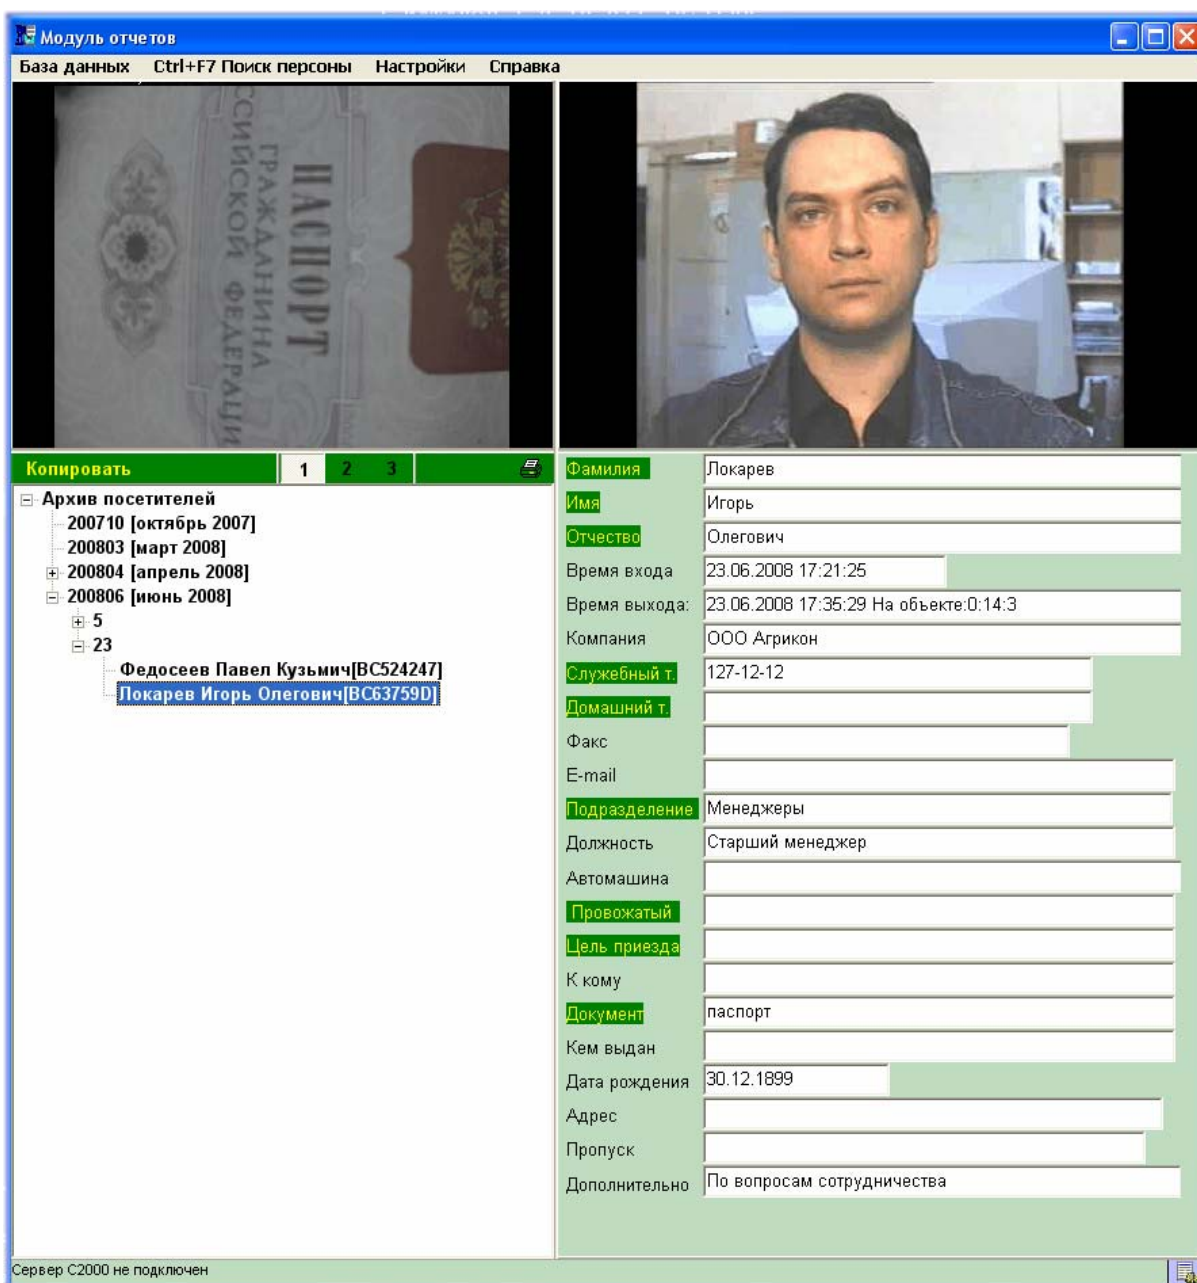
Модуль отчетов

База данных Ctrl+F7 Поиск персоны Настройки Справка

ПАСПОРТ
ГРАЖДАНИНА
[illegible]СИЙСКОЙ ФЕДЕРАЦИ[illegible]

Копировать 1 2 3

Архив посетителей
200710 [октябрь 2007]
200803 [март 2008]
200804 [апрель 2008]
200806 [июнь 2008]
5
23
Федосеев Павел Кузьмич[BC524247]
Локарев Игорь Олегович[BC63759D]

| | |
|---|---|
| Фамилия | Локарев |
| Имя | Игорь |
| Отчество | Олегович |
| Время входа | 23.06.2008 17:21:25 |
| Время выхода: | 23.06.2008 17:35:29 На объекте:0:14:3 |
| Компания | ООО Агрикон |
| Служебный т. | 127-12-12 |
| Домашний т. | |
| Факс | |
| E-mail | |
| Подразделение | Менеджеры |
| Должность | Старший менеджер |
| Автомашина | |
| Провожатый | |
| Цель приезда | |
| К кому | |
| Документ | паспорт |
| Кем выдан | |
| Дата рождения | 30.12.1899 |
| Адрес | |
| Пропуск | |
| Дополнительно | По вопросам сотрудничества |

Сервер С2000 не подключен